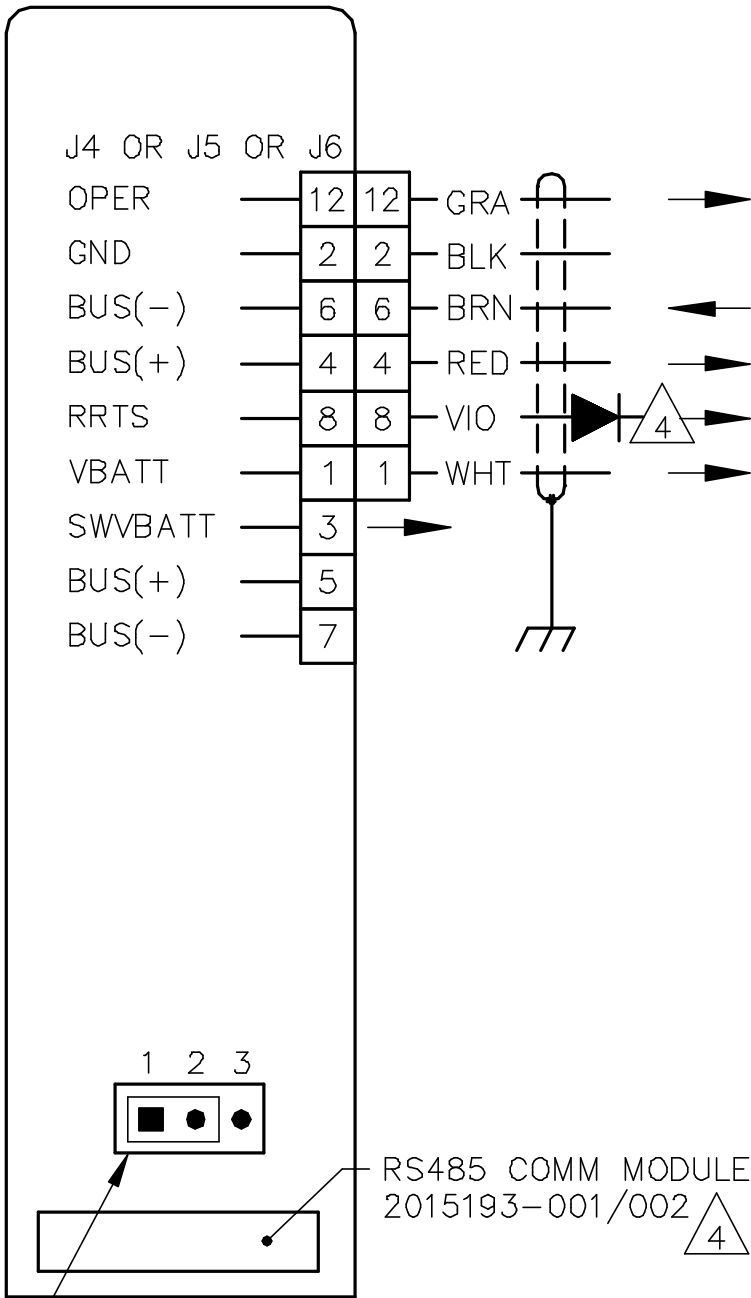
J4 OR J5 OR J6

| OPER | 12 | 12 | GRA |
|---|---|---|---|
| GND | 2 | 2 | BLK |
| BUS(−) | 6 | 6 | BRN |
| BUS(+) | 4 | 4 | RED |
| RRTS | 8 | 8 | VIO |
| VBATT | 1 | 1 | WHT |
| SWVBATT | 3 | | |
| BUS(+) | 5 | | |
| BUS(−) | 7 | | |

4

1 2 3

RS485 COMM MODULE
2015193−001/002 4